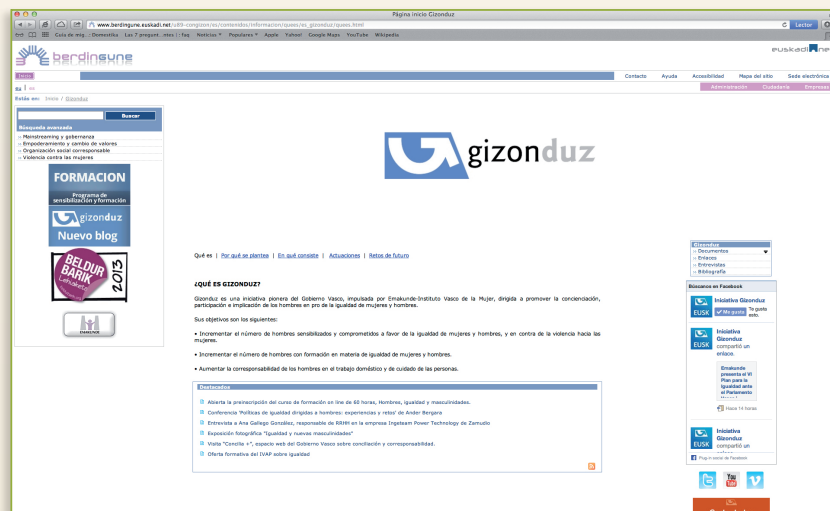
Página Inicio Gizonduz

www.berdingune.euskadi.net/u89-congizon/es/contenidos/informacion/queesgizonduz/queesgizonduz/es_gizonduz/queeses.html

Lector

Guía de mig...: Domestika  Las 7 pregunt...ntes | :: faq  Noticias  Populares  Apple  Yahoo!  Google Maps  YouTube  Wikipedia

berdingune

euskadi.net

Inicio

Contacto  Ayuda  Accesibilidad  Mapa del sitio  Sede electrónica

Administración  Ciudadanía  Empresas

eu | es

Estás en: Inicio / Gizonduz

Buscar

Búsqueda avanzada

Mainstreaming y gobernanza
Empoderamiento y cambio de valores
Organización social corresponsable
Violencia contra las mujeres

FORMACION
Programa de sensibilización y formación

gizonduz
Nuevo blog

BELDUR BARIK
2013

EMAKUNDE

gizonduz

Qué es | Por qué se plantea | En qué consiste | Actuaciones | Retos de futuro

¿QUÉ ES GIZONDUZ?

Gizonduz es una iniciativa pionera del Gobierno Vasco, impulsada por Emakunde-Instituto Vasco de la Mujer, dirigida a promover la concienciación, participación e implicación de los hombres en pro de la igualdad de mujeres y hombres.

Sus objetivos son los siguientes:

• Incrementar el número de hombres sensibilizados y comprometidos a favor de la igualdad de mujeres y hombres, y en contra de la violencia hacia las mujeres.

• Incrementar el número de hombres con formación en materia de igualdad de mujeres y hombres.

• Aumentar la corresponsabilidad de los hombres en el trabajo doméstico y de cuidado de las personas.

Destacados

Abierta la preinscripción del curso de formación on line de 60 horas, Hombres, igualdad y masculinidades.
Conferencia 'Políticas de igualdad dirigidas a hombres: experiencias y retos' de Ander Bergara
Entrevista a Ana Gallego González, responsable de RRHH en la empresa Ingeteam Power Technology de Zamudio
Exposición fotográfica "Igualdad y nuevas masculinidades"
Visita "Concilia +", espacio web del Gobierno Vasco sobre conciliación y corresponsabilidad.
Oferta formativa del IVAP sobre igualdad

Gizonduz
Documentos
Enlaces
Entrevistas
Bibliografía

Búscanos en Facebook

Iniciativa Gizonduz
Me gusta  Te gusta esto.

Iniciativa Gizonduz compartió un enlace.

Emakunde presenta el VI Plan para la Igualdad ante el Parlamento

Hace 14 horas

Iniciativa Gizonduz compartió un

Plug-in social de Facebook